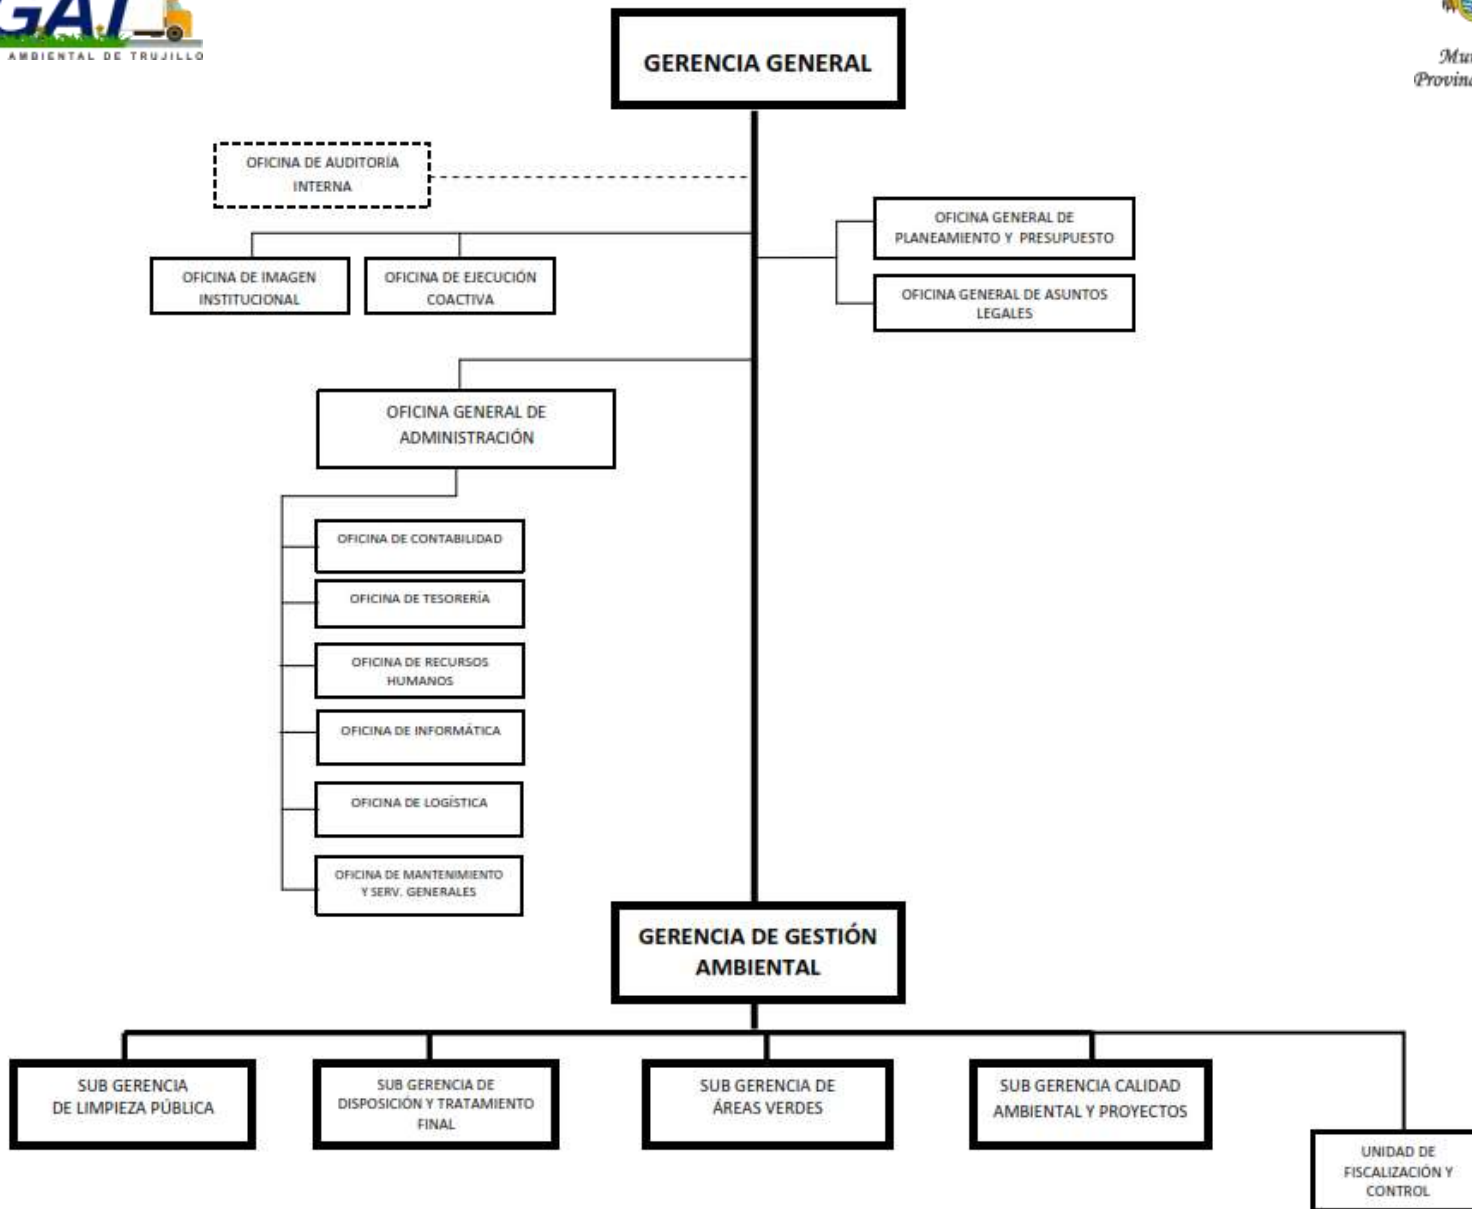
GAT
AMBIENTAL DE TRUJILLO

Mu
Provin

GERENCIA GENERAL

OFICINA DE AUDITORÍA INTERNA

OFICINA DE IMAGEN INSTITUCIONAL

OFICINA DE EJECUCIÓN COACTIVA

OFICINA GENERAL DE PLANEAMIENTO Y PRESUPUESTO

OFICINA GENERAL DE ASUNTOS LEGALES

OFICINA GENERAL DE ADMINISTRACIÓN

OFICINA DE CONTABILIDAD

OFICINA DE TESORERÍA

OFICINA DE RECURSOS HUMANOS

OFICINA DE INFORMÁTICA

OFICINA DE LOGÍSTICA

OFICINA DE MANTENIMIENTO Y SERV. GENERALES

GERENCIA DE GESTIÓN AMBIENTAL

SUB GERENCIA DE LIMPIEZA PÚBLICA

SUB GERENCIA DE DISPOSICIÓN Y TRATAMIENTO FINAL

SUB GERENCIA DE ÁREAS VERDES

SUB GERENCIA CALIDAD AMBIENTAL Y PROYECTOS

UNIDAD DE FISCALIZACIÓN Y CONTROL